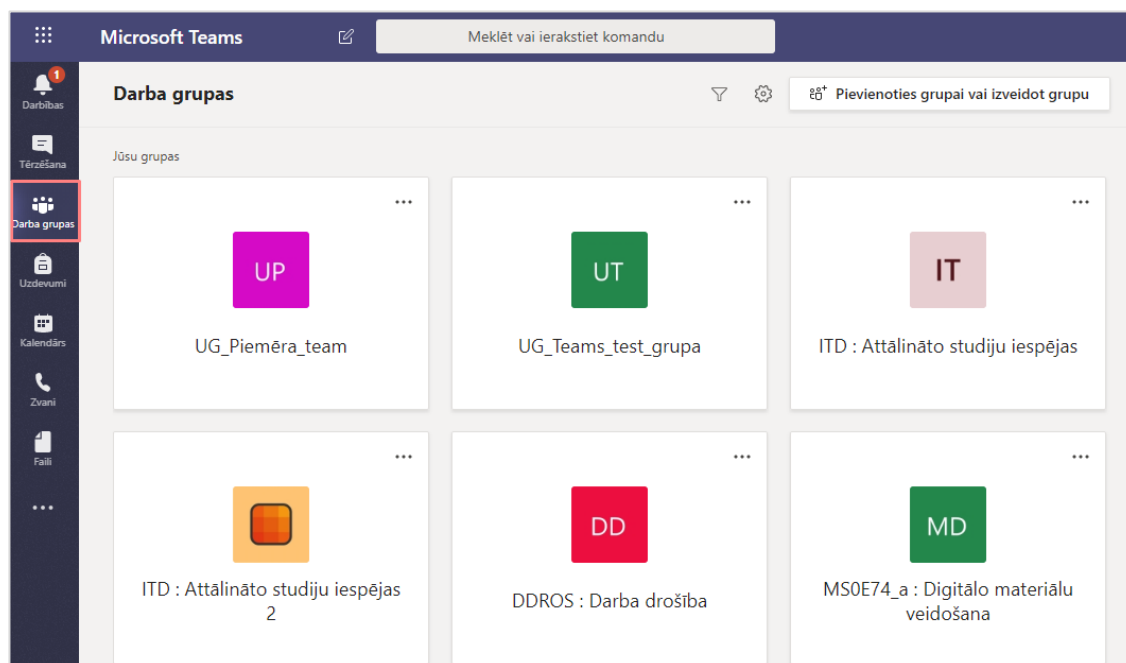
Microsoft Teams

Meklēt vai ierakstiet komandu

1
Darbības

Tērzēšana

Darba grupas

Uzdevumi

Kalendārs

Zvani

Faili

...

Darba grupas

Pievienoties grupai vai izveidot grupu

Jūsu grupas

...
UP
UG_Piemēra_team

...
UT
UG_Teams_test_grupa

...
IT
ITD : Attālināto studiju iespējas

...
ITD : Attālināto studiju iespējas 2

...
DD
DDROS : Darba drošība

...
MD
MS0E74_a : Digitālo materiālu veidošana